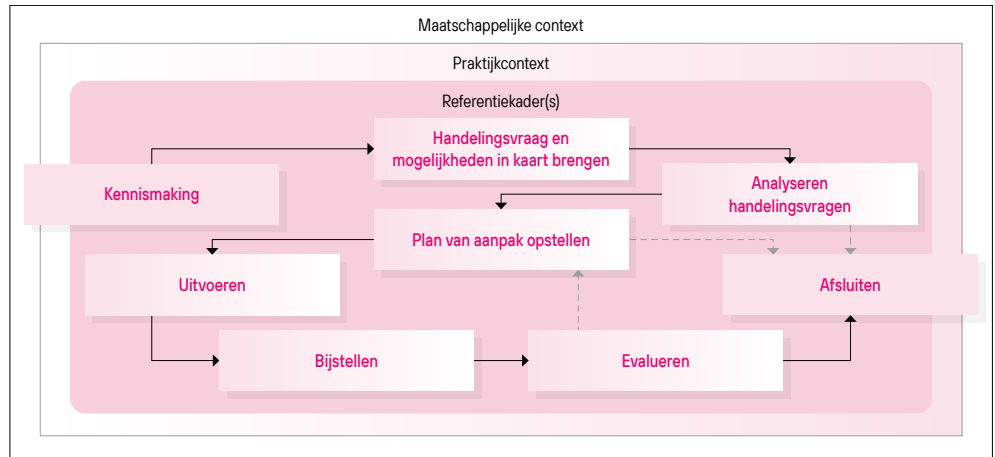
Maatschappelijke context

Praktijkcontext

Referentiekader(s)

Handelingsvraag en mogelijkheden in kaart brengen

Kennismaking

Analyseren handelingsvragen

Plan van aanpak opstellen

Uitvoeren

Afsluiten

Bijstellen

Evalueren